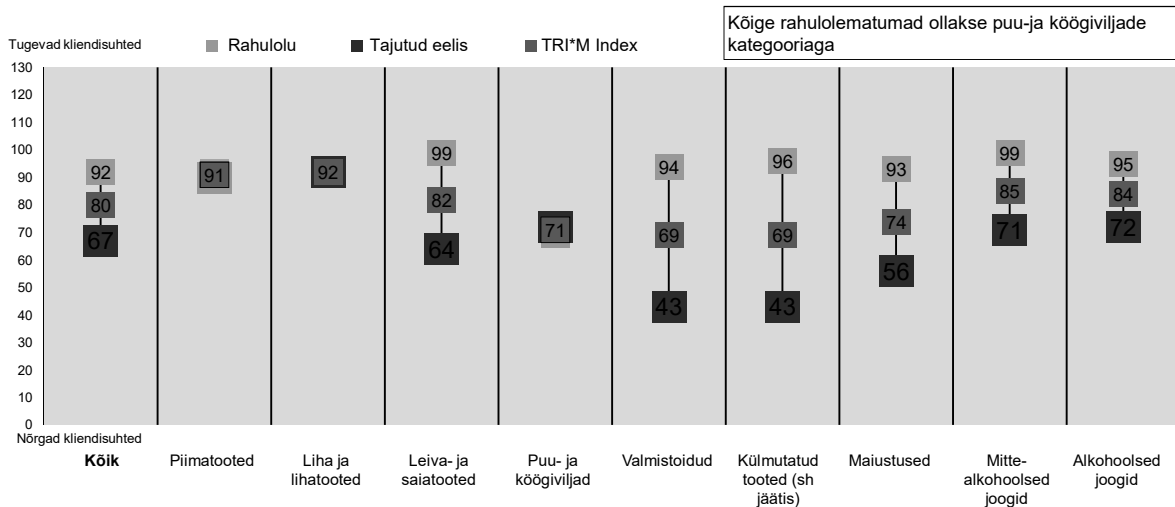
Kõige rahulolematumad ollakse puu-ja köögiviljade kategooriaga

Tugevad kliendisuhted

Rahulolu Tajutud eelis TRI*M Index

130
120
110
100
90
80
70
60
50
40
30
20
10
0

Nõrgad kliendisuhted

| Kõik | Piimatooted | Liha ja lihatooted | Leiva- ja saiatooted | Puu- ja köögiviljad | Valmistoidud | Külmutatud tooted (sh jäätis) | Maiustused | Mitte-alkohoolsed joogid | Alkohoolsed joogid |
|---|---|---|---|---|---|---|---|---|---|
| 92 | 91 | 92 | 99 | 71 | 94 | 96 | 93 | 99 | 95 |
| 80 | | | 82 | | 69 | 69 | 74 | 85 | 84 |
| 67 | | | 64 | | 43 | 43 | 56 | 71 | 72 |